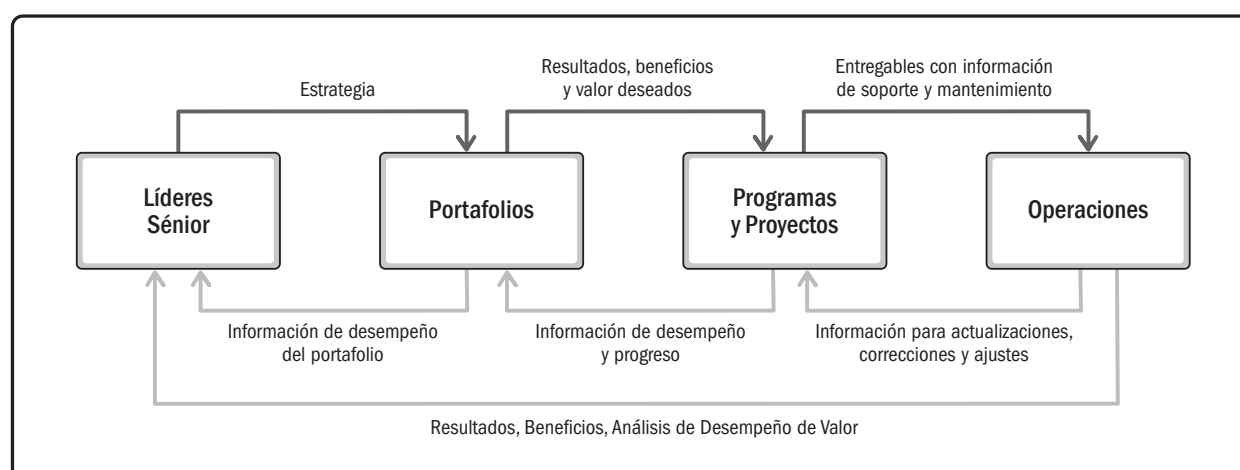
Estrategia

Resultados, beneficios y valor deseados

Entregables con información de soporte y mantenimiento

Líderes Sénior

Portafolios

Programas y Proyectos

Operaciones

Información de desempeño del portafolio

Información de desempeño y progreso

Información para actualizaciones, correcciones y ajustes

Resultados, Beneficios, Análisis de Desempeño de Valor